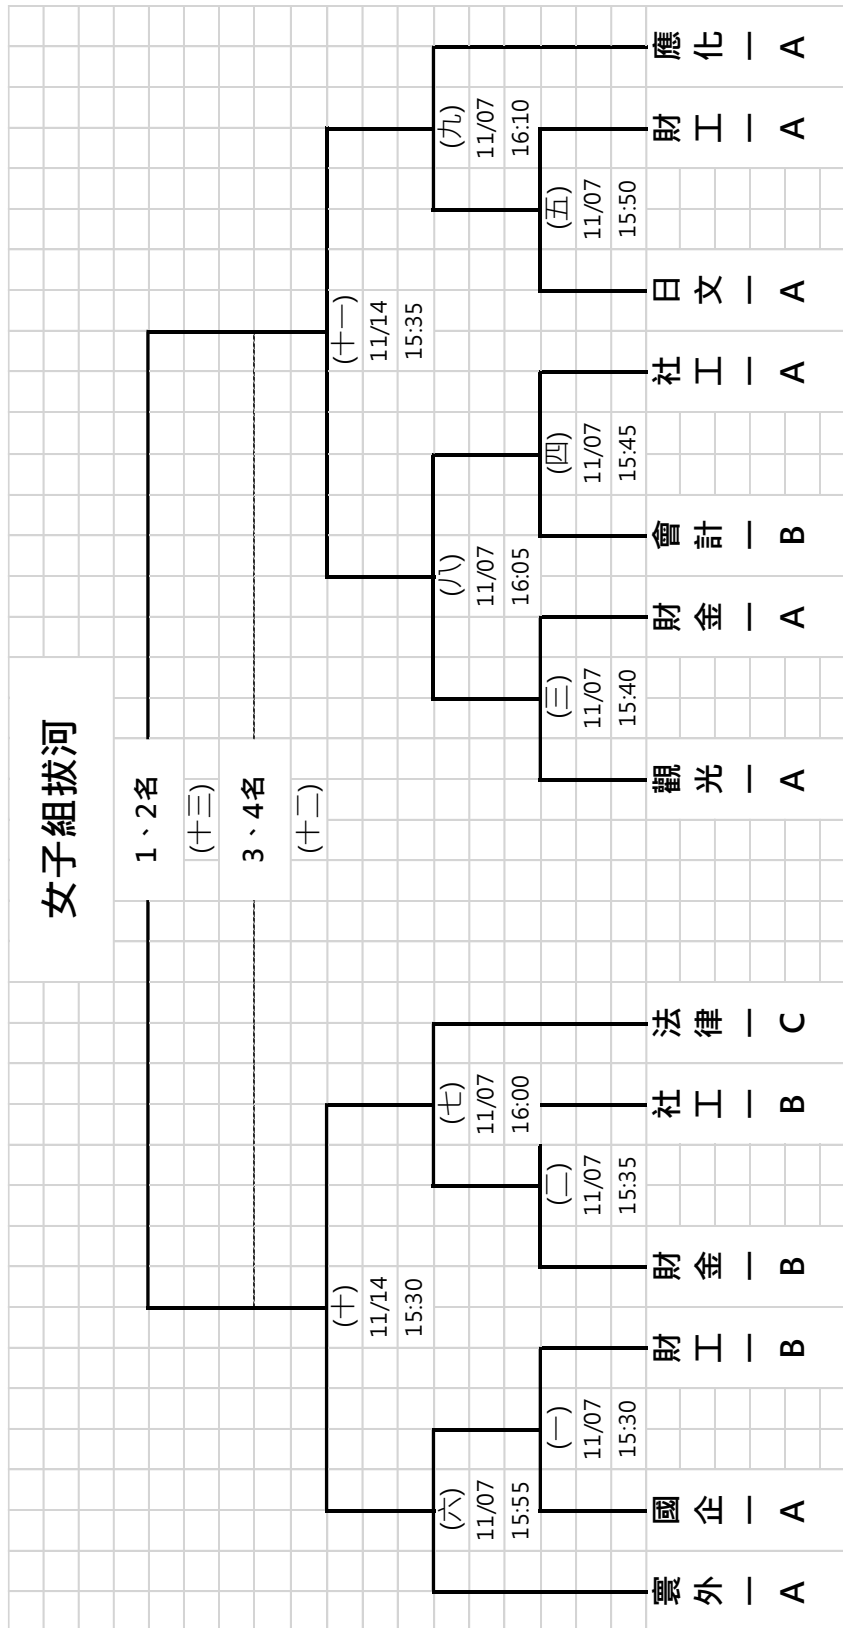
女子組拔河

1、2名
(十三)
3、4名
(十二)

應化－A
財工－A
日文－A
社工－A
會計－B
財金－A
觀光－A
法律－C
社工－B
財金－B
財工－B
國企－A
寰外－A

(九) 11/07 16:10
(五) 11/07 15:50
(十一) 11/14 15:35
(四) 11/07 15:45
(八) 11/07 16:05
(三) 11/07 15:40
(七) 11/07 16:00
(二) 11/07 15:35
(十) 11/14 15:30
(一) 11/07 15:30
(六) 11/07 15:55